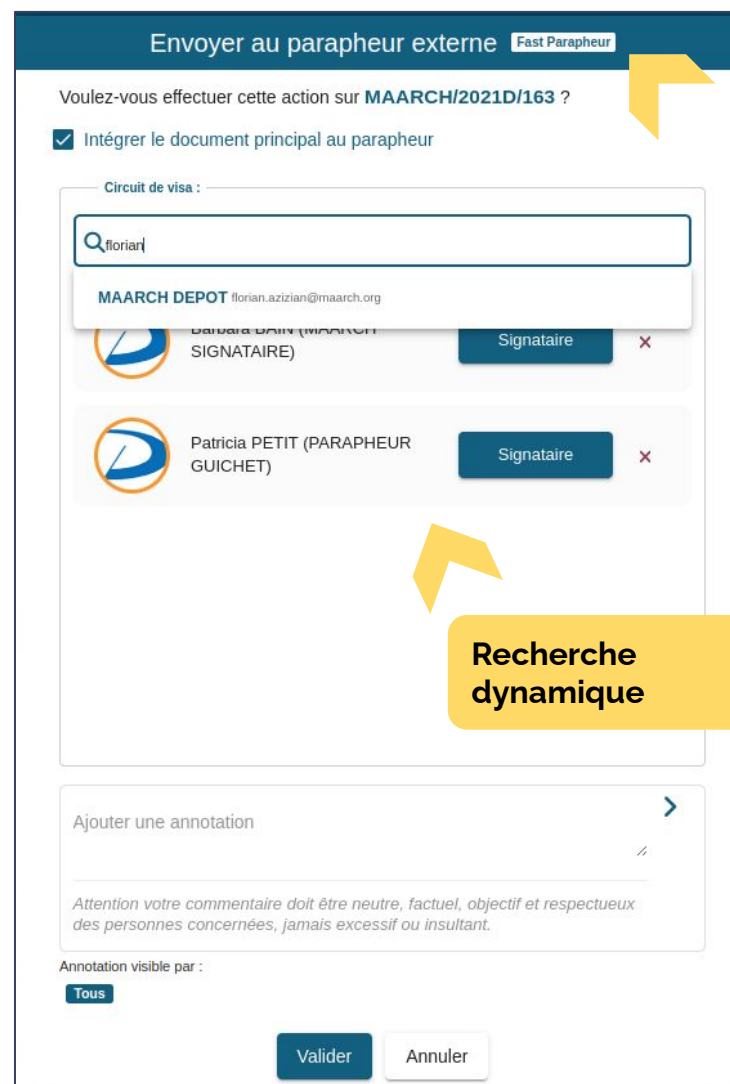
Envoyer au parapheur externe Fast Parapheur

Voulez-vous effectuer cette action sur MAARCH/2021D/163 ?

Intégrer le document principal au parapheur

Circuit de visa :

florian

MAARCH DEPOT florian.azizian@maarch.org

Barbara BAIN (MAARCH SIGNATAIRE) Signataire ×

Patricia PETIT (PARAPHEUR GUICHET) Signataire ×

Recherche dynamique

Ajouter une annotation

Attention votre commentaire doit être neutre, factuel, objectif et respectueux des personnes concernées, jamais excessif ou insultant.

Annotation visible par :

Tous

Valider Annuler